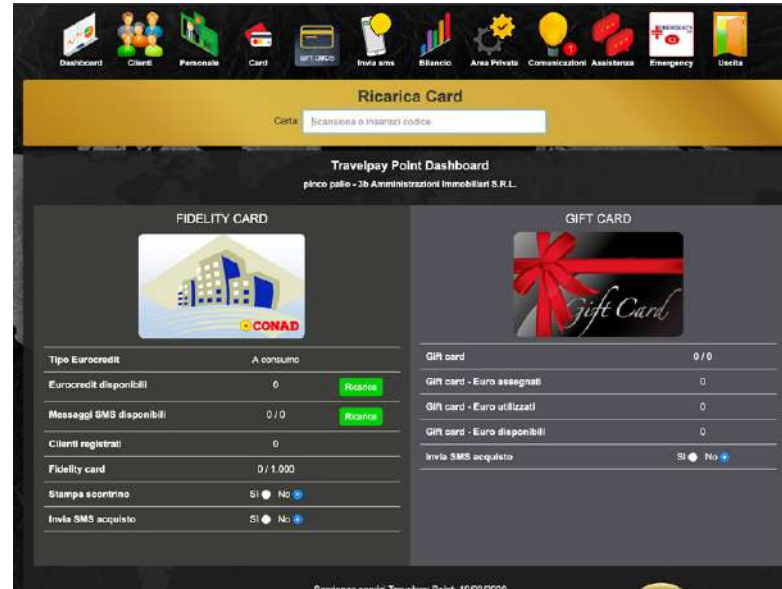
Dashboard Clienti Personale Card GIFT CARDS Invia sms Bilancio Area Privata Comunicazioni 1 Assistenza Emergency Uscita

Ricarica Card

Carta Scansiona o inserisci codice

Travelpay Point Dashboard

pinco pallo - 3b Amministrazioni Immobiliari S.R.L.

FIDELITY CARD

CONAD

| Tipo Eurocredit | A consumo | |
|---|---|---|
| Eurocredit disponibili | 0 | Ricarica |
| Messaggi SMS disponibili | 0 / 0 | Ricarica |
| Clienti registrati | 0 | |
| Fidelity card | 0 / 1.000 | |
| Stampa scontrino | Sì No | |
| Invia SMS acquisto | Sì No | |

GIFT CARD

Gift Card

| Gift card | 0 / 0 |
|---|---|
| Gift card - Euro assegnati | 0 |
| Gift card - Euro utilizzati | 0 |
| Gift card - Euro disponibili | 0 |
| Invia SMS acquisto | Sì No |

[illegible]